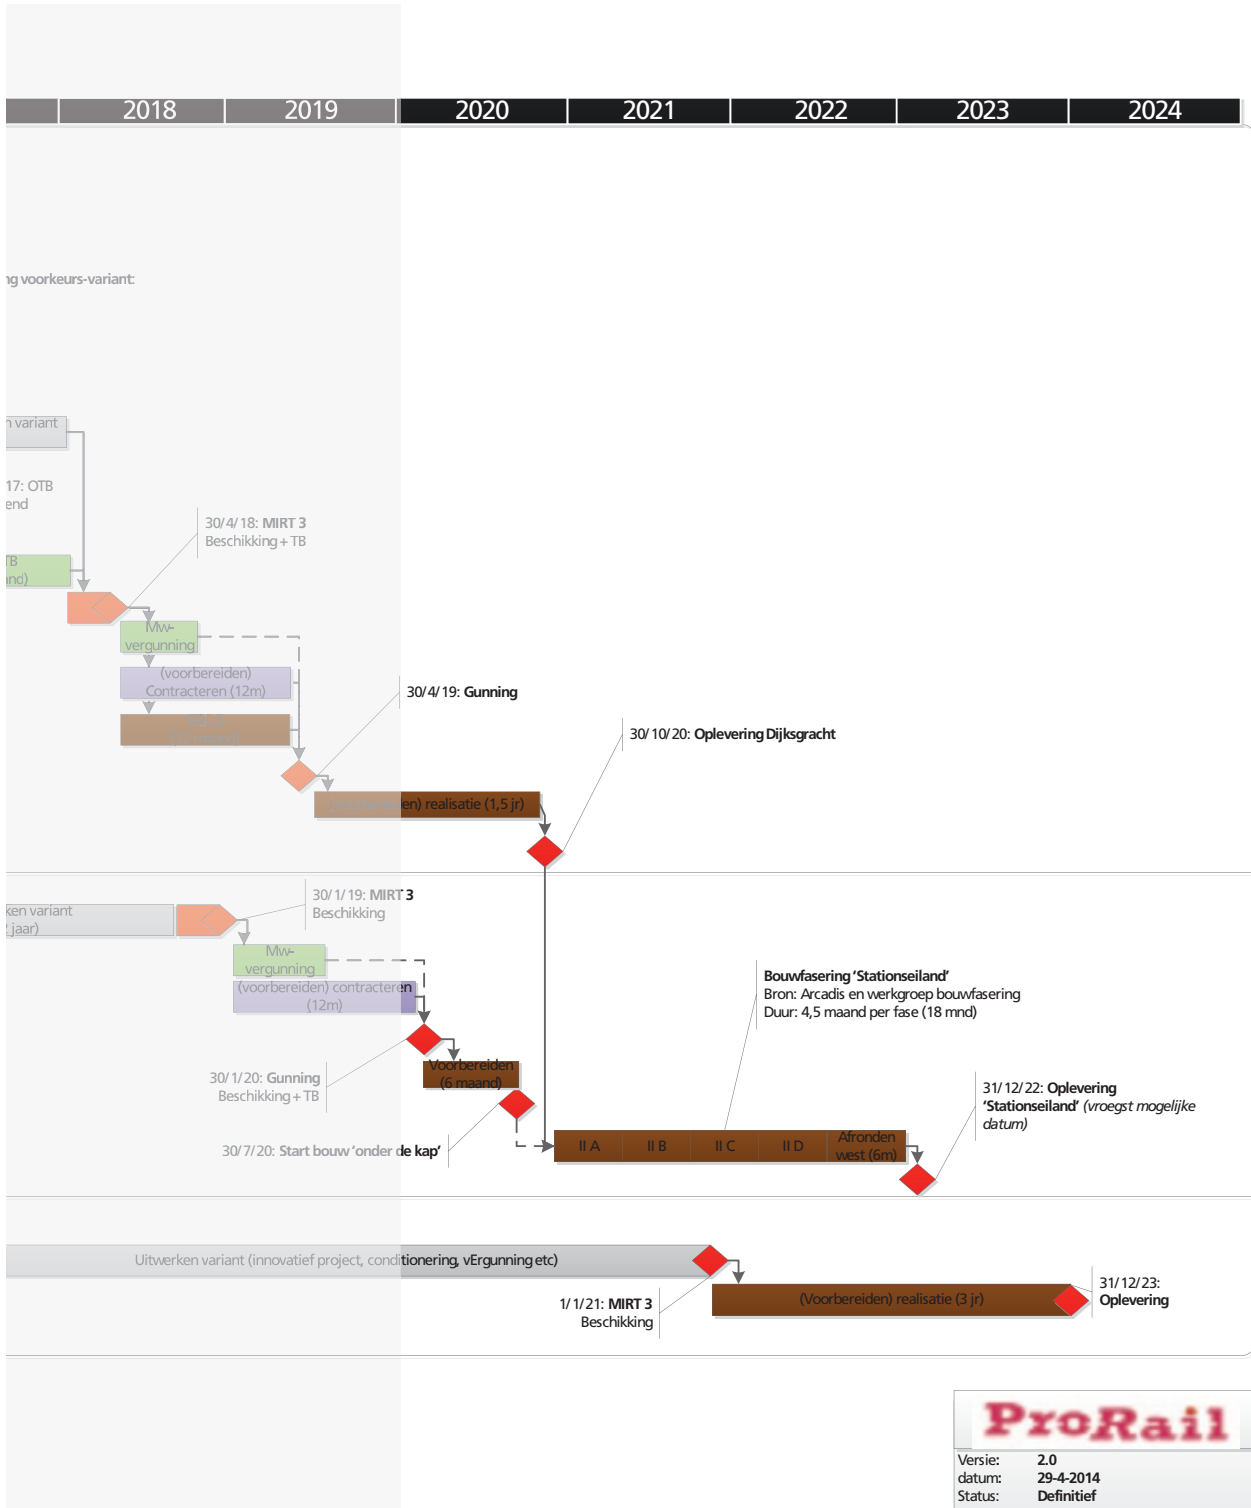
2018 2019 2020 2021 2022 2023 2024

ng voorkeurs-variant:

n variant

17: OTB
end

TB
nd)

30/4/18: MIRT 3
Beschikking + TB

Mw-vergunning

(voorbereiden) Contracteren (12m)

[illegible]

30/4/19: Gunning

30/10/20: Oplevering Dijksgracht

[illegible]en) realisatie (1,5 jr)

ken variant
jaar)

30/1/19: MIRT 3
Beschikking

Mw-vergunning

(voorbereiden) contracteren (12m)

Bouwfasering 'Stationseiland'
Bron: Arcadis en werkgroep bouwfasering
Duur: 4,5 maand per fase (18 mnd)

30/1/20: Gunning
Beschikking + TB

Voorbereiden (6 maand)

31/12/22: Oplevering 'Stationseiland' (vroegst mogelijke datum)

30/7/20: Start bouw 'onder de kap'

II A | II B | II C | II D | Afronden west (6m)

Uitwerken variant (innovatief project, conditionering, vErgunning etc)

1/1/21: MIRT 3
Beschikking

(Voorbereiden) realisatie (3 jr)

31/12/23:
Oplevering

ProRail

| Versie: | 2.0 |
|---|---|
| datum: | 29-4-2014 |
| Status: | Definitief |